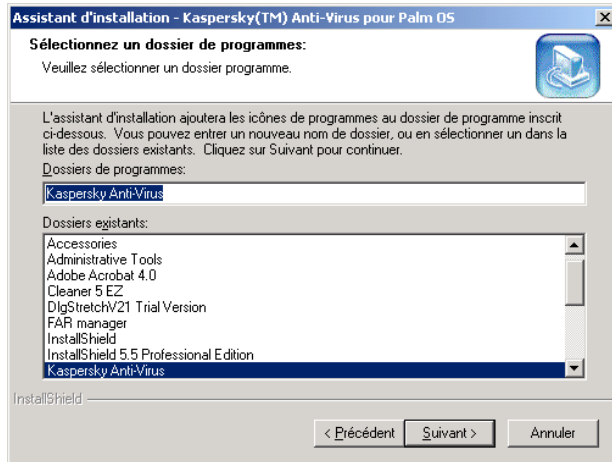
Assistant d'installation - Kaspersky(TM) Anti-Virus pour Palm OS

Sélectionnez un dossier de programmes:
Veuillez sélectionner un dossier programme.

L'assistant d'installation ajoutera les icônes de programmes au dossier de programme inscrit ci-dessous. Vous pouvez entrer un nouveau nom de dossier, ou en sélectionner un dans la liste des dossiers existants. Cliquez sur Suivant pour continuer.

Dossiers de programmes:
Kaspersky Anti-Virus

Dossiers existants:
Accessories
Administrative Tools
Adobe Acrobat 4.0
Cleaner 5 EZ
DlgStretchV21 Trial Version
FAR manager
InstallShield
InstallShield 5.5 Professional Edition
Kaspersky Anti-Virus

InstallShield

< Précédent
Suivant >
Annuler